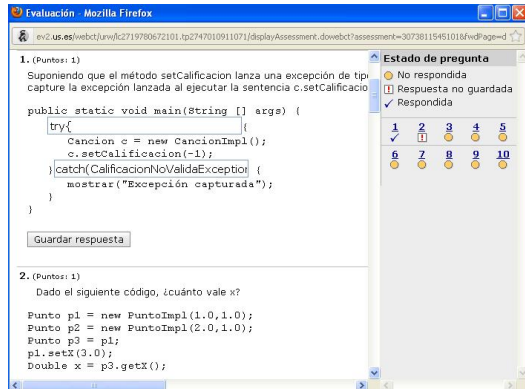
Evaluación - Mozilla Firefox

ev2.us.es/webct/urw/lc2719780672101.tp2747010911071/displayAssessment.dowebct?assessment=3073811545101&fwdPage=d

1. (Puntos: 1)

Suponiendo que el método setCalificacion lanza una excepción de tipo capture la excepción lanzada al ejecutar la sentencia c.setCalificacio

public static void main(String [] args) {
try{
Cancion c = new CancionImpl();
c.setCalificacion(-1);
}catch(CalificacionNoValidaExceptior {
mostrar("Excepción capturada");
}
}

Guardar respuesta

2. (Puntos: 1)

Dado el siguiente código, ¿cuánto vale x?

Punto p1 = new PuntoImpl(1.0,1.0);
Punto p2 = new PuntoImpl(2.0,1.0);
Punto p3 = p1;
p1.setX(3.0);
Double x = p3.getX();

Estado de pregunta
No respondida
Respuesta no guardada
Respondida

1 2 3 4 5
6 7 8 9 10